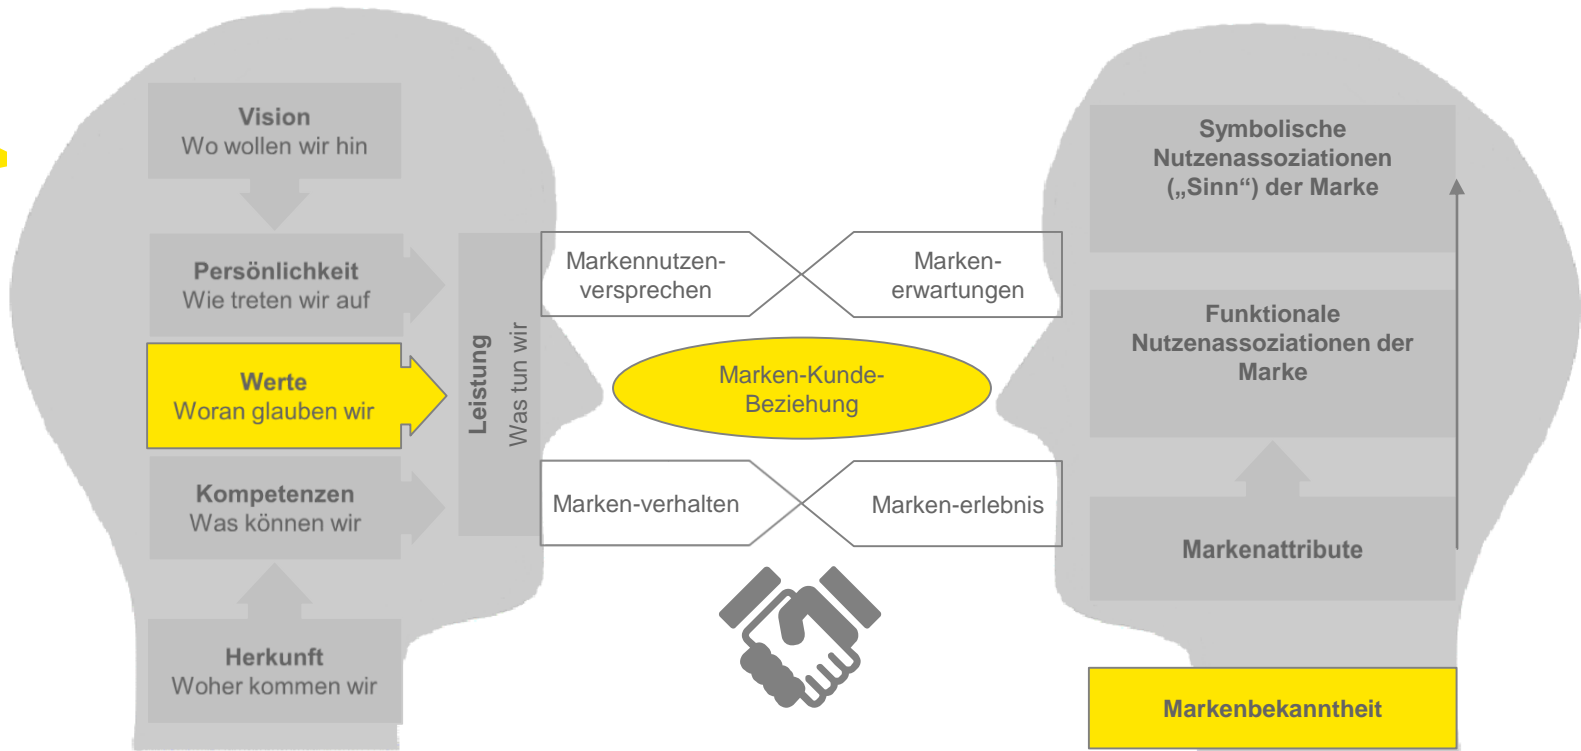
Vision
Wo wollen wir hin

Persönlichkeit
Wie treten wir auf

Werte
Woran glauben wir

Kompetenzen
Was können wir

Herkunft
Woher kommen wir

Leistung
Was tun wir

Markennutzenversprechen

Markenerwartungen

Marken-Kunde-Beziehung

Marken-verhalten

Marken-erlebnis

Symbolische Nutzenassoziationen („Sinn“) der Marke

Funktionale Nutzenassoziationen der Marke

Markenattribute

Markenbekanntheit